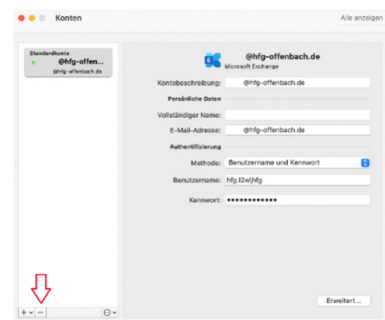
Konten

Alle anzeigen

Standardkonto
@hfg-offenb...
@hfg-offenbach.de

@hfg-offenbach.de
Microsoft Exchange

Kontobeschreibung: @hfg-offenbach.de

Persönliche Daten

Vollständiger Name:

E-Mail-Adresse: @hfg-offenbach.de

Authentifizierung

Methode: Benutzername und Kennwort

Benutzername: hfg.l2w\hfg

Kennwort: ●●●●●●●●●●●●

Erweitert...

+ −